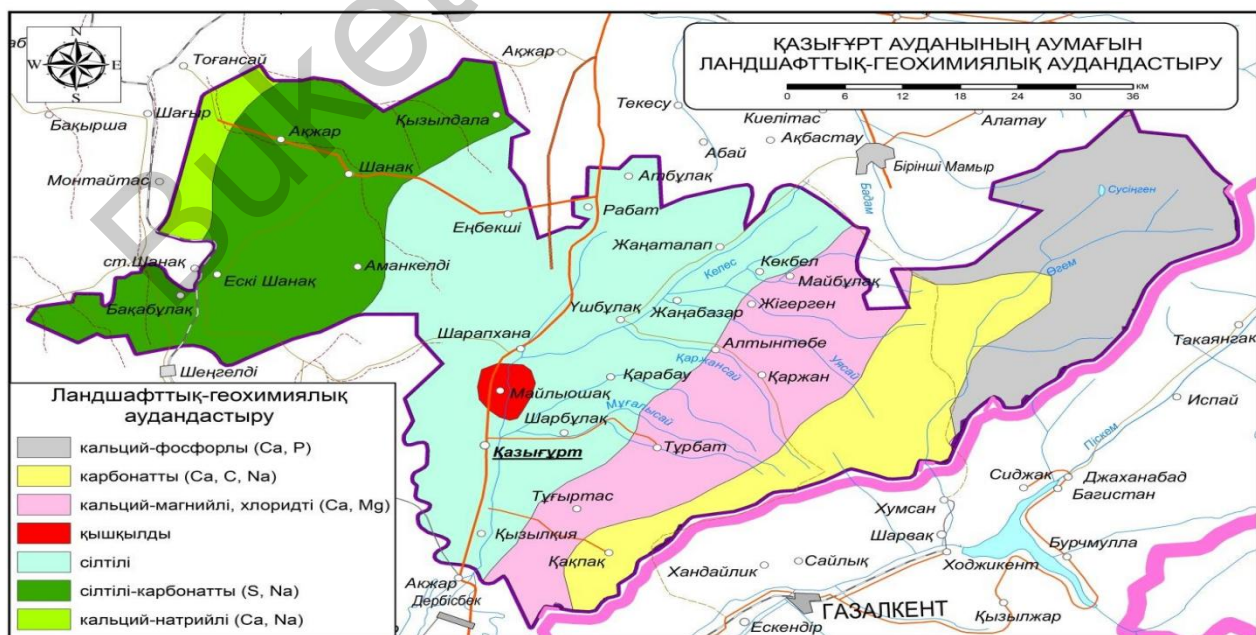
ҚАЗЫҒҰРТ АУДАНЫНЫҢ АУМАҒЫН ЛАНДШАФТТЫҚ-ГЕОХИМИЯЛЫҚ АУДАНДАСТЫРУ

0 6 12 18 24 30 36 км

N
W E
S

аб
Тоғансай
Ақжар
Бақырша
Шағыр
Қызылдала
Ақжар
Төкесу
Киелітас
Алатау
Ақбастау
Абай
Бірінші Мамыр
Монтайтас
Шанақ
Ақбұлақ
Рабат
Еңбекші
Бадам
Сусінген
Жаңаталап
Көкбел
Келес
Майбұлақ
Өгем
ст.Шанақ
Ескі Шанақ
Аманкелді
Жігерген
Бақабұлақ
Үшбұлақ
Жаңабазар
Шарапхана
Алтынтөбе
Такаянгак
Шеңгелді
Қаржансай
Уясай
Майлыошақ
Қарабау
Қаржан
Испай
Мұғалысай
Шарбұлақ
Қазығұрт
Түрбат
Піскем
Сиджак
Джаханабад
Багистан
Тұғыртас
Хумсан
Қызылқия
Шарвақ
Бурчмулла
Сайлық
Хандайлик
Қақпақ
Ходжикент
Ақжар
Дербісбек
ГАЗАЛКЕНТ
Қызылжар
Ескендір

Ландшафттық-геохимиялық аудандастыру
кальций-фосфорлы (Ca, P)
карбонатты (Ca, C, Na)
кальций-магнийлі, хлоридті (Ca, Mg)
қышқылды
сілтілі
сілтілі-карбонатты (S, Na)
кальций-натрийлі (Ca, Na)